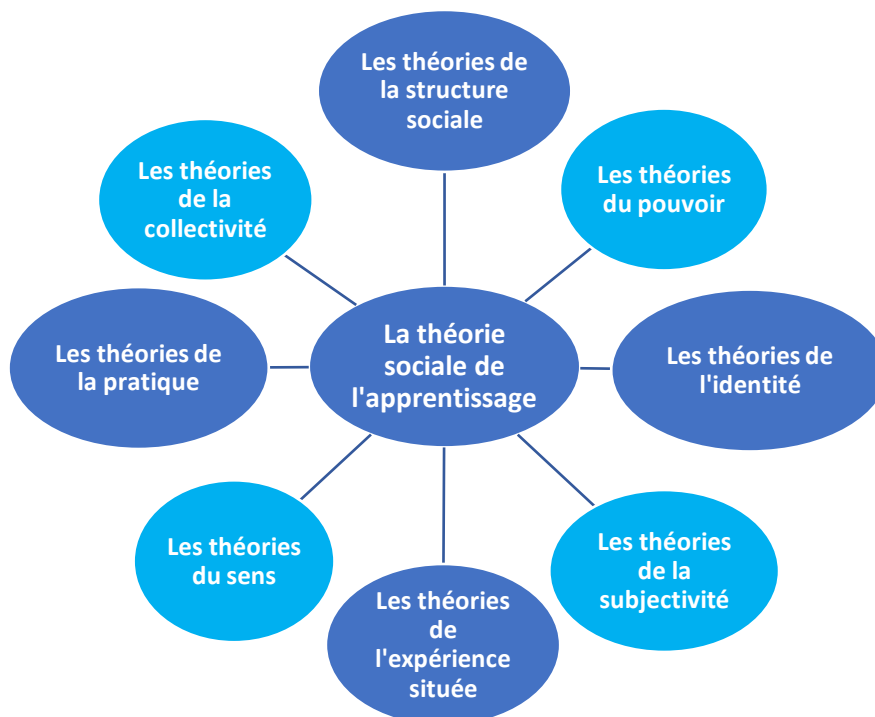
Les théories de la structure sociale

Les théories de la collectivité

Les théories du pouvoir

Les théories de la pratique

La théorie sociale de l'apprentissage

Les théories de l'identité

Les théories du sens

Les théories de la subjectivité

Les théories de l'expérience située